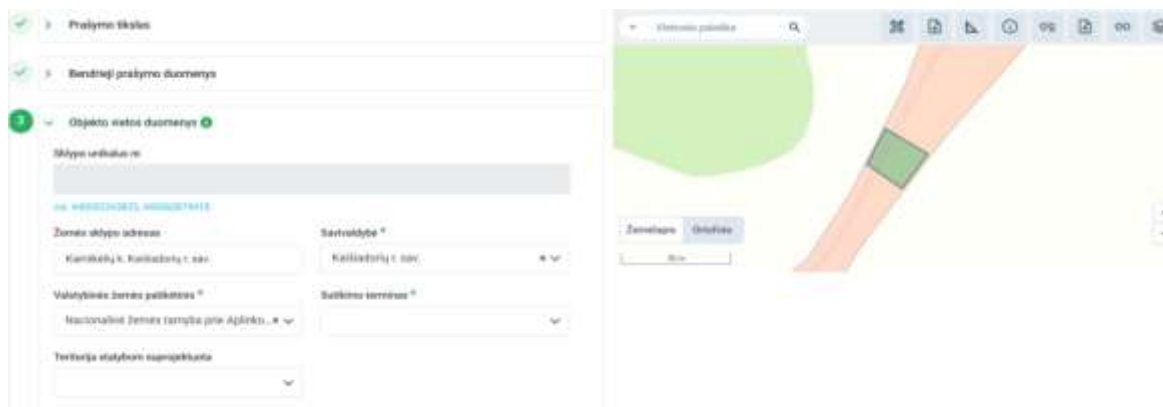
Prašymo tikslas

Bendrieji prašymo duomenys

3 Objekto vietos duomenys

Sklypo unikalus nr.

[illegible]

Žemės sklypo adresas

Kamikalių k. Kaišiadorių r. sav.

Savivaldybė *

Kaišiadorių r. sav.

Valstybinės žemės patikėtinis *

Nacionalinė žemės tarnyba prie Aplinko...

Sutikimo terminas *

Teritorija statyboms suprojektuota

Vietovės paieška

Žemėlapis

Ortofoto